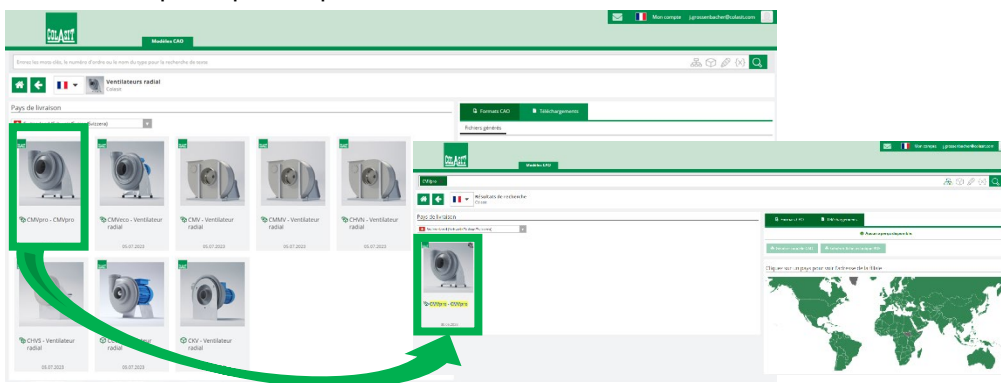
COLASIT

Mon compte j.grossenbacher@colasit.com

Modèles CAO

Entrez les mots clés, le numéro d'ordre ou le nom du type pour la recherche de texte

Ventilateurs radial
Colasit

Pays de livraison

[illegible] (Suisse)

Formats CAO Téléchargements

Fichiers généraux

CMVpro - CMVpro

CMVeco - Ventilateur radial
05.07.2023

CMV - Ventilateur radial
05.07.2023

CMMV - Ventilateur radial
05.07.2023

CHVN - Ventilateur radial
05.07.2023

CHVS - Ventilateur radial
05.07.2023

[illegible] radial

CKV - Ventilateur radial
05.07.2023

COLASIT

Mon compte j.grossenbacher@colasit.com

Modèles CAO

CMVpro

Résultats de recherche
Colasit

Pays de livraison

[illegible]

CMVpro - CMVpro

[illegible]

Formats CAO CMVpro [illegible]

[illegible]

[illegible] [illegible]

Cliquer sur un pays pour voir l'adresse de la filiale